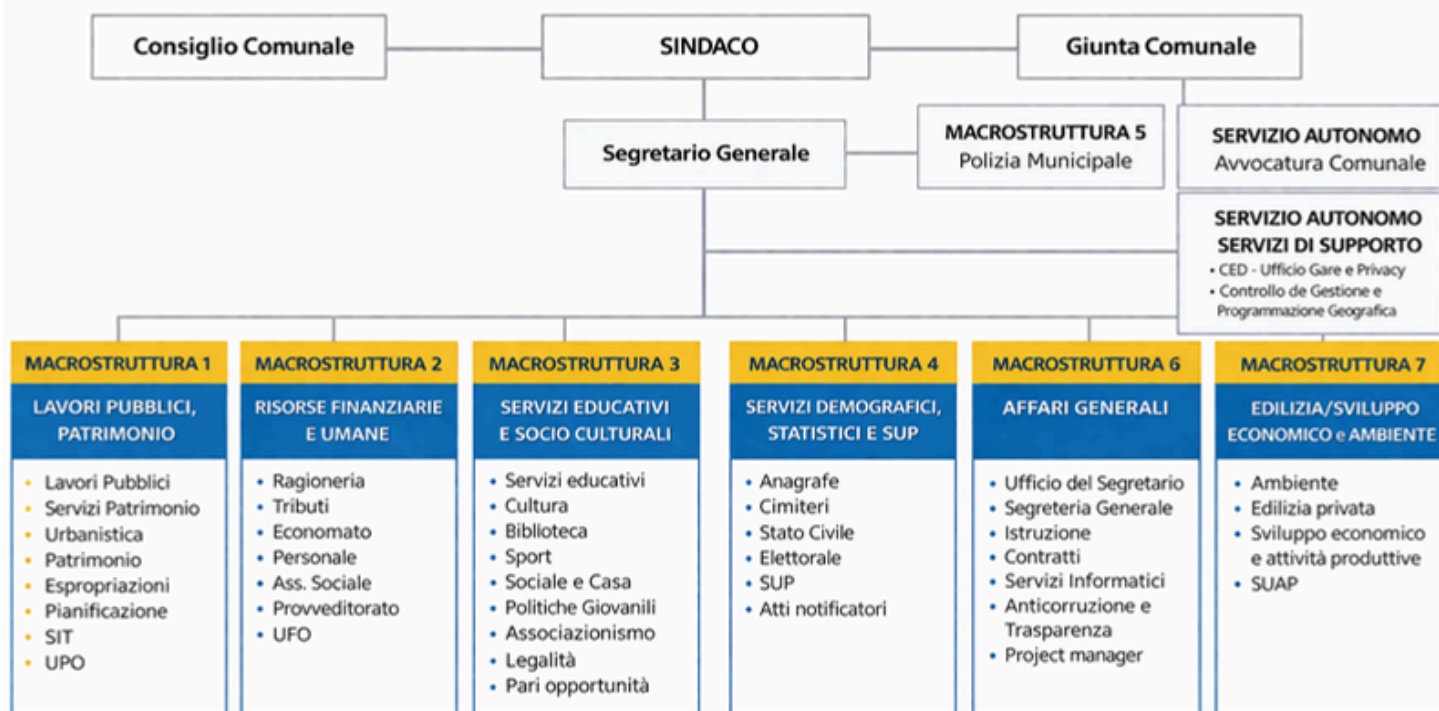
Consiglio Comunale

SINDACO

Giunta Comunale

Segretario Generale

MACROSTRUTTURA 5
Polizia Municipale

SERVIZIO AUTONOMO
Avvocatura Comunale

SERVIZIO AUTONOMO
SERVIZI DI SUPPORTO
• CED - Ufficio Gare e Privacy
• Controllo de Gestione e Programmazione Geografica

MACROSTRUTTURA 1
LAVORI PUBBLICI, PATRIMONIO
• Lavori Pubblici
• Servizi Patrimonio
• Urbanistica
• Patrimonio
• Espropriazioni
• Pianificazione
• SIT
• UPO

MACROSTRUTTURA 2
RISORSE FINANZIARIE E UMANE
• Ragioneria
• Tributi
• Economato
• Personale
• Ass. Sociale
• Provveditorato
• UFO

MACROSTRUTTURA 3
SERVIZI EDUCATIVI E SOCIO CULTURALI
• Servizi educativi
• Cultura
• Biblioteca
• Sport
• Sociale e Casa
• Politiche Giovanili
• Associazionismo
• Legalità
• Pari opportunità

MACROSTRUTTURA 4
SERVIZI DEMOGRAFICI, STATISTICI E SUP
• Anagrafe
• Cimiteri
• Stato Civile
• Elettorale
• SUP
• Atti notificatori

MACROSTRUTTURA 6
AFFARI GENERALI
• Ufficio del Segretario
• Segreteria Generale
• Istruzione
• Contratti
• Servizi Informatici
• Anticorruzione e Trasparenza
• Project manager

MACROSTRUTTURA 7
EDILIZIA/SVILUPPO ECONOMICO e AMBIENTE
• Ambiente
• Edilizia privata
• Sviluppo economico e attività produttive
• SUAP